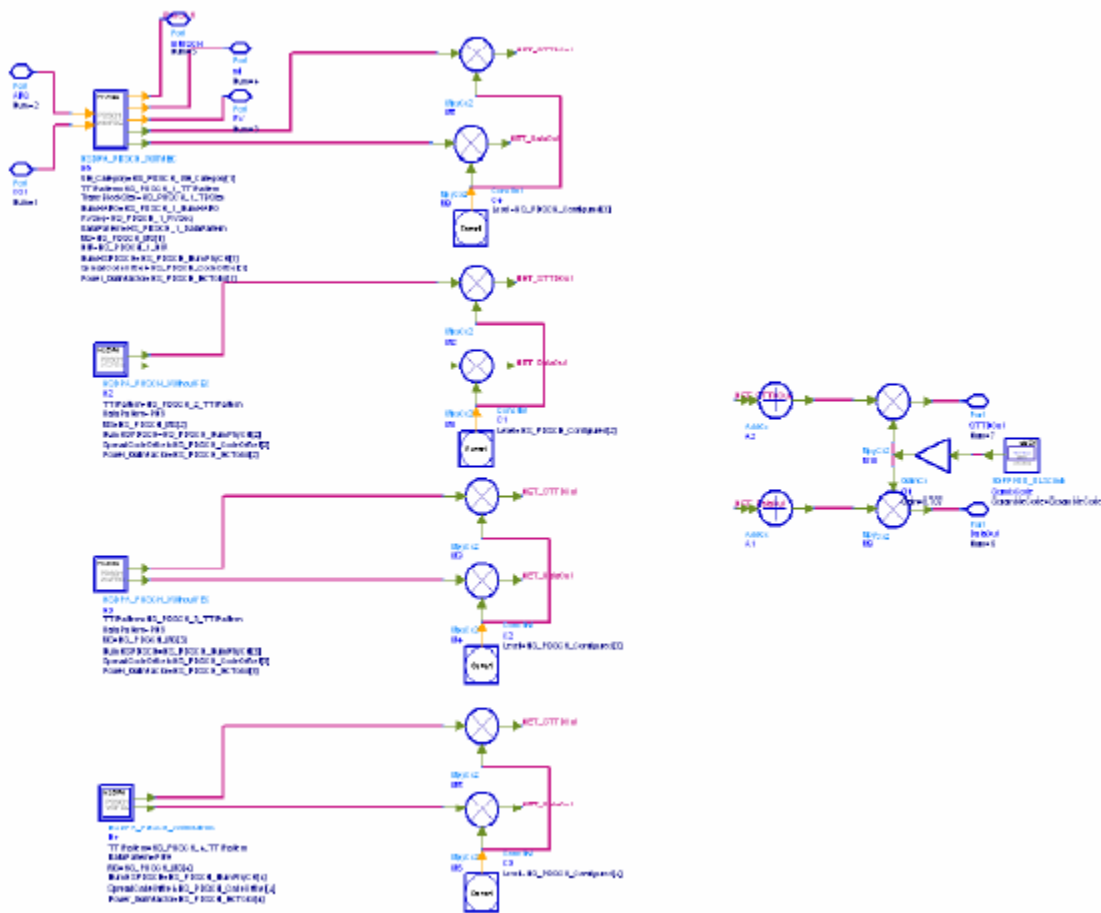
Port
Port
Num=2
Port
Num=1
Port
Port
HSDPA_PDSCH_WithHARQ
B1
NET_OTTXOut
NET_DataOut
MpyCx2
M1
MpyCx2
M2
Const
ConstCx
C4
Level=HS_PDSCH_Config[0]
NET_OTTXOut
MpyCx2
M3
NET_DataOut
MpyCx2
M4
ConstCx
C1
Level=HS_PDSCH_Config[1]
HSDPA_PDSCH_WithoutHARQ
B2
NET_OTTXOut
NET_DataOut
MpyCx2
M5
MpyCx2
M6
ConstCx
C2
Level=HS_PDSCH_Config[2]
HSDPA_PDSCH_WithoutHARQ
B3
NET_OTTXOut
MpyCx2
M7
MpyCx2
M8
ConstCx
C3
Level=HS_PDSCH_Config[3]
Port
OTTXOut
Num=7
AddCx
A2
MpyCx2
M10
Port
DataOut
Num=6
AddCx
A1
MpyCx2
M9
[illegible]